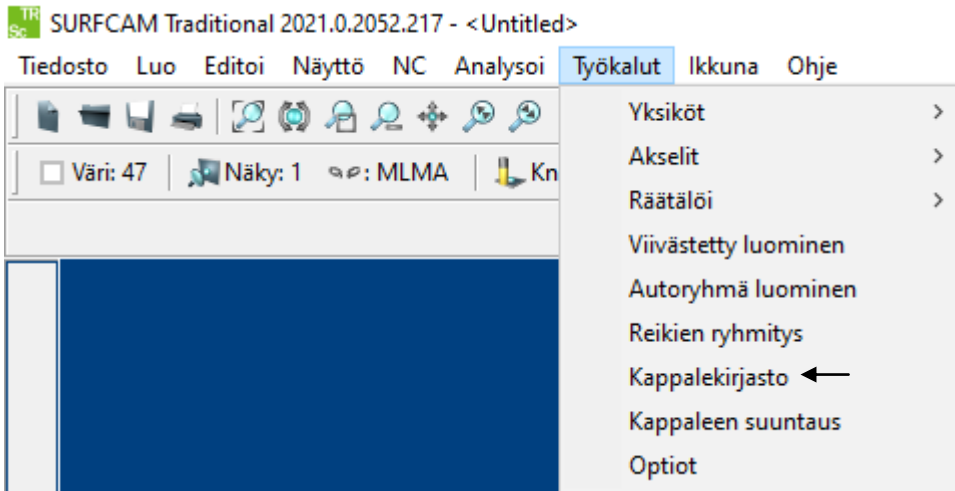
TR Sc SURFCAM Traditional 2021.0.2052.217 - <Untitled>

Tiedosto Luo Editoi Näyttö NC Analysoi Työkalut Ikkuna Ohje

Väri: 47 Näky: 1 : MLMA Kn

Yksiköt >
Akselit >
Räätälöi >
Viivästetty luominen
Autoryhmä luominen
Reikien ryhmitys
Kappalekirjasto
Kappaleen suuntaus
Optiot